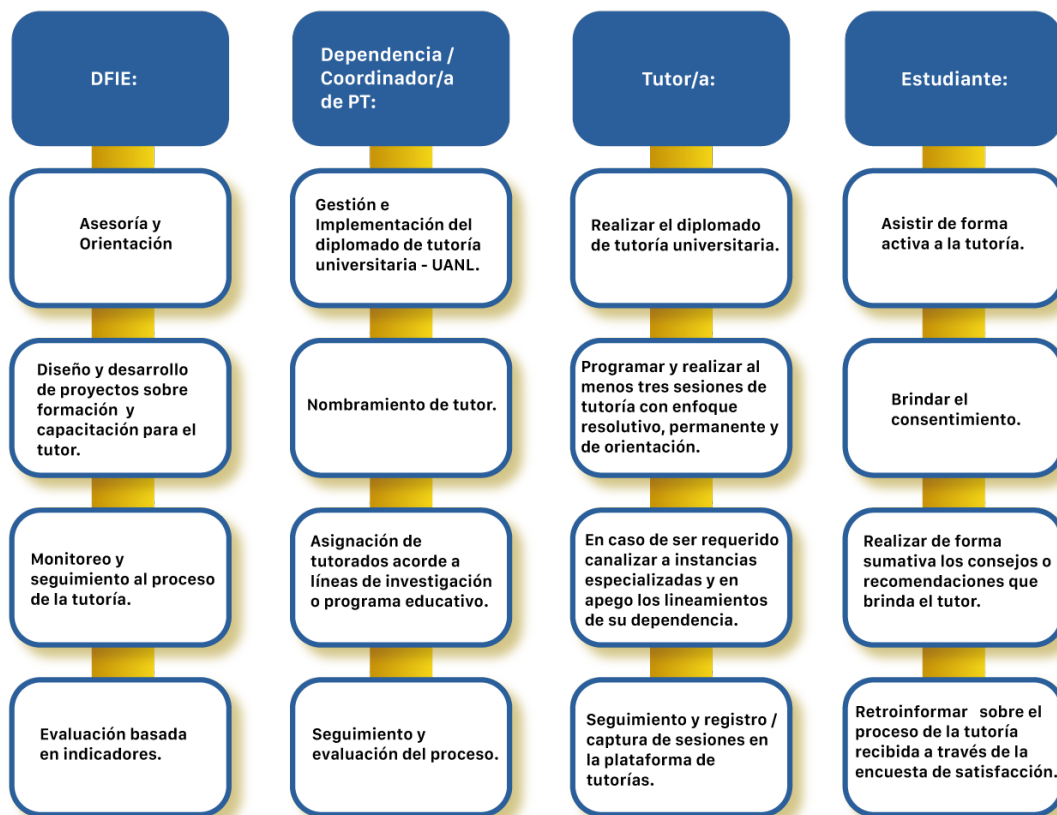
DFIE:

Asesoría y Orientación

Diseño y desarrollo de proyectos sobre formación y capacitación para el tutor.

Monitoreo y seguimiento al proceso de la tutoría.

Evaluación basada en indicadores.

Dependencia / Coordinador/a de PT:

Gestión e Implementación del diplomado de tutoría universitaria - UANL.

Nombramiento de tutor.

Asignación de tutorados acorde a líneas de investigación o programa educativo.

Seguimiento y evaluación del proceso.

Tutor/a:

Realizar el diplomado de tutoría universitaria.

Programar y realizar al menos tres sesiones de tutoría con enfoque resolutivo, permanente y de orientación.

En caso de ser requerido canalizar a instancias especializadas y en apego los lineamientos de su dependencia.

Seguimiento y registro / captura de sesiones en la plataforma de tutorías.

Estudiante:

Asistir de forma activa a la tutoría.

Brindar el consentimiento.

Realizar de forma sumativa los consejos o recomendaciones que brinda el tutor.

Retroinformar sobre el proceso de la tutoría recibida a través de la encuesta de satisfacción.